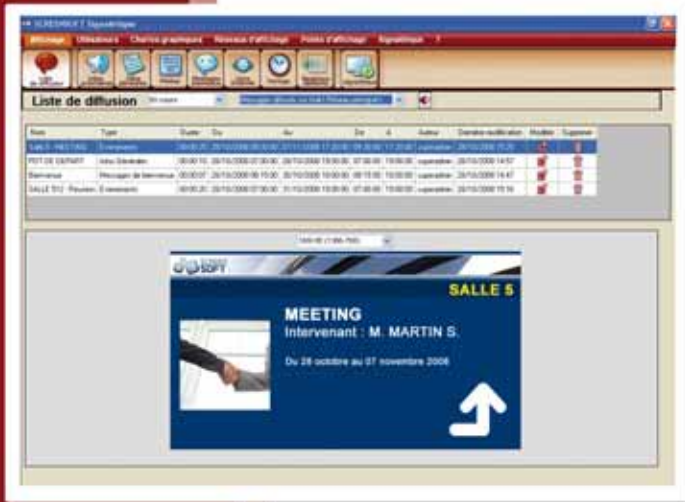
SCREENSOFT Signalétique

Affichage Utilisateurs Chartes graphiques Niveaux d'affichage Points d'affichage Signalétique ?

Liste de diffusion

| Nom | Type | Durée | Du | Au | De | À | Auteur | Dernière modification | Modifier | Supprimer |
|---|---|---|---|---|---|---|---|---|---|---|
| SALLE 5 - MEETING | Evenement | 00:00:20 | 28/10/2008 00:00:00 | 07/11/2008 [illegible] | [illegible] | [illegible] | superadmin | 28/10/2008 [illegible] | | |
| POT DE DEPART | Infos Générales | 00:00:10 | 28/10/2008 07:00:00 | 28/10/2008 19:00:00 | 07:00:00 | 19:00:00 | superadmin | 28/10/2008 14:57 | | |
| Bienvenue | Message de bienvenue | 00:00:07 | 28/10/2008 06:15:00 | 28/10/2008 18:00:00 | 06:15:00 | 18:00:00 | superadmin | 28/10/2008 14:47 | | |
| SALLE 512 - Réunion | Evenement | 00:00:20 | 28/10/2008 07:00:00 | 31/10/2008 19:00:00 | 07:00:00 | 19:00:00 | superadmin | 28/10/2008 15:16 | | |

SOFT

SALLE 5

MEETING
Intervenant : M. MARTIN S.

Du 28 octobre au 07 novembre 2008